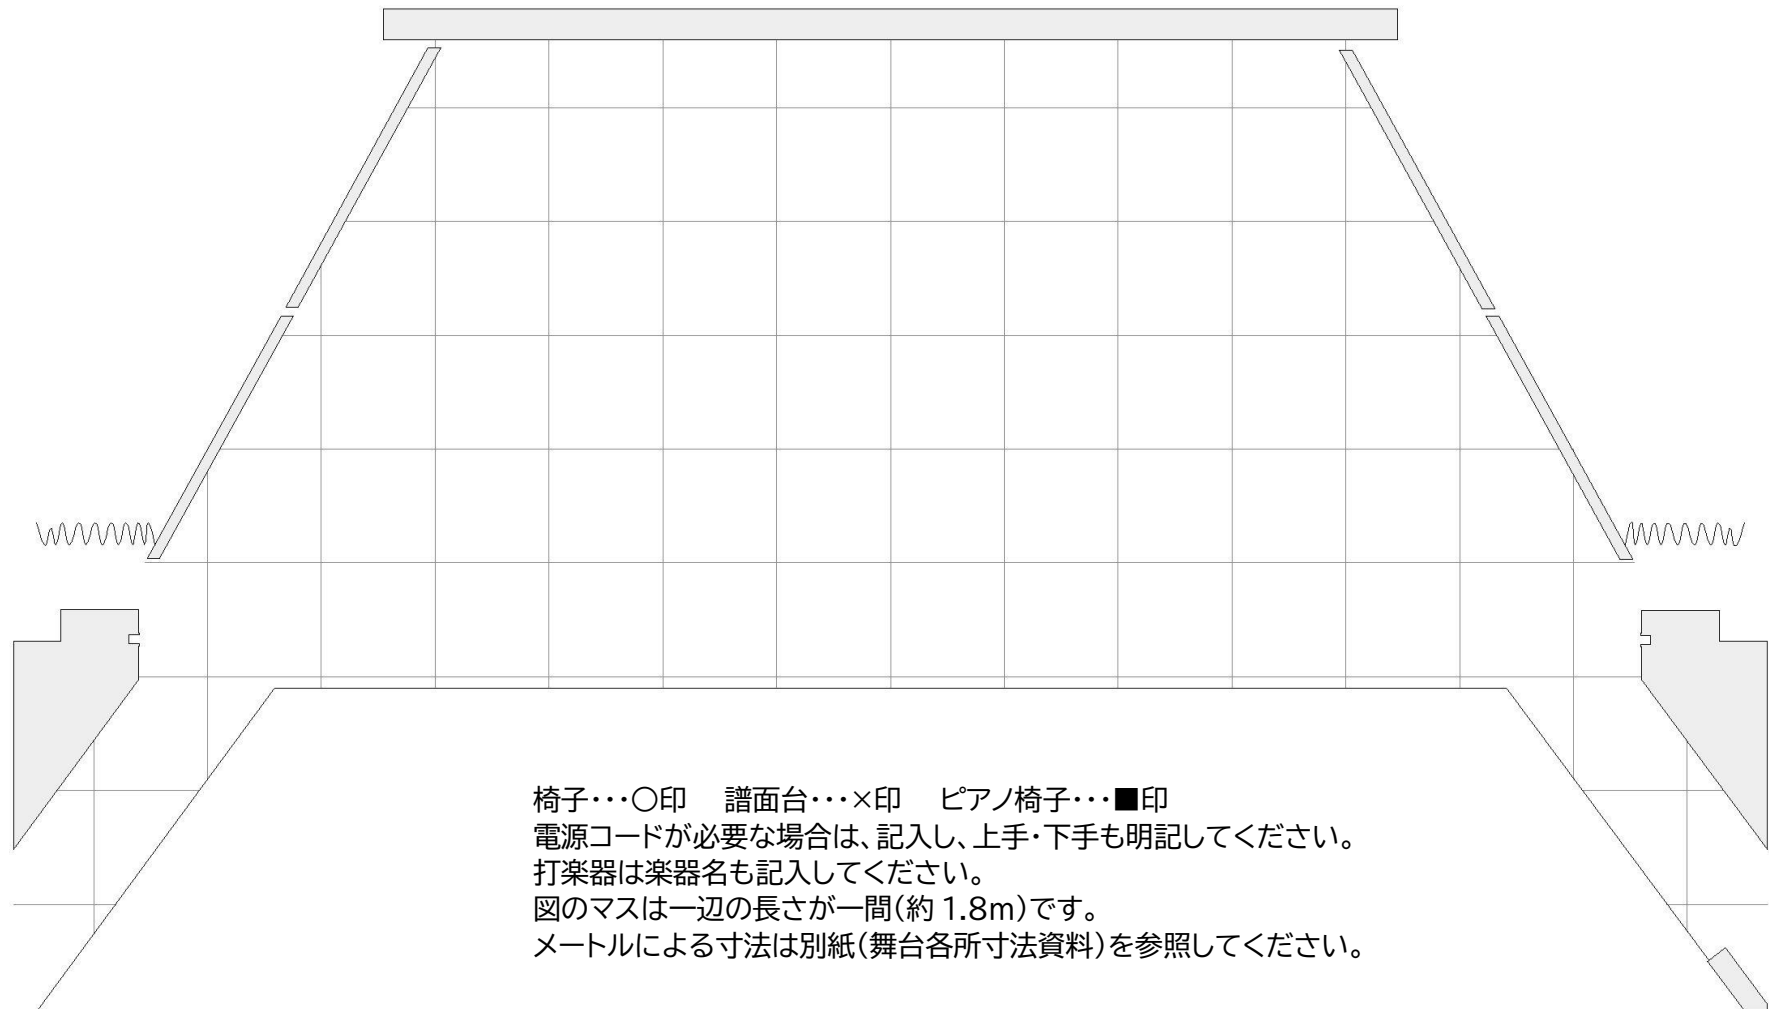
椅子・・・○印　譜面台・・・×印　ピアノ椅子・・・■印
電源コードが必要な場合は、記入し、上手・下手も明記してください。
打楽器は楽器名も記入してください。
図のマスは一辺の長さが一間（約 1.8m）です。
メートルによる寸法は別紙（舞台各所寸法資料）を参照してください。